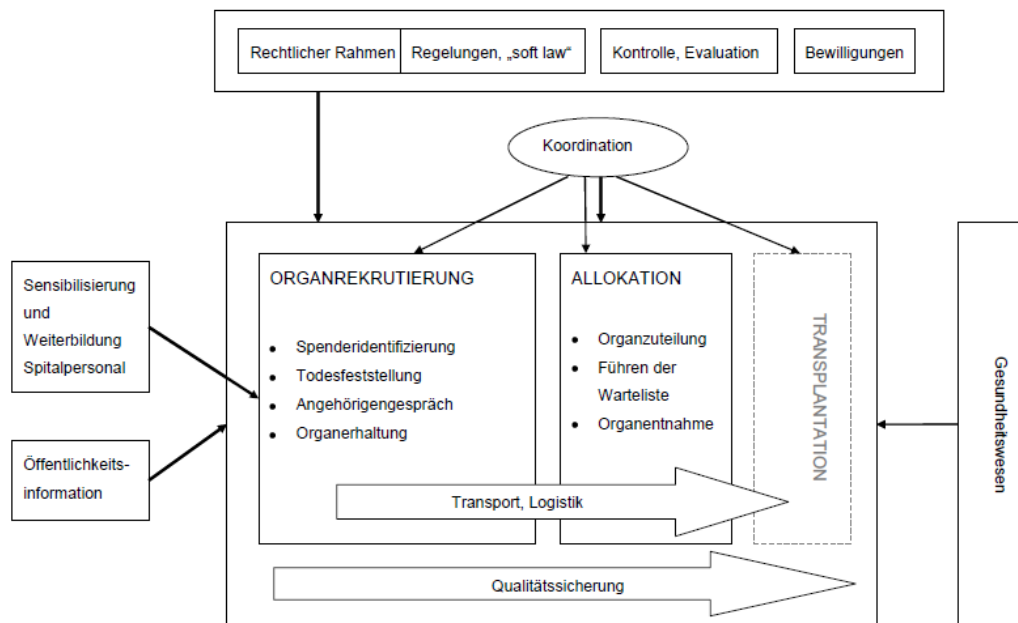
Rechtlicher Rahmen
Regelungen, „soft law“
Kontrolle, Evaluation
Bewilligungen

Koordination

Sensibilisierung und Weiterbildung Spitalpersonal

Öffentlichkeitsinformation

ORGANREKRUTIERUNG

- Spenderidentifizierung
- Todesfeststellung
- Angehörigengespräch
- Organerhaltung

ALLOKATION

- Organzuteilung
- Führen der Warteliste
- Organentnahme

TRANSPLANTATION

Transport, Logistik

Qualitätssicherung

Gesundheitswesen